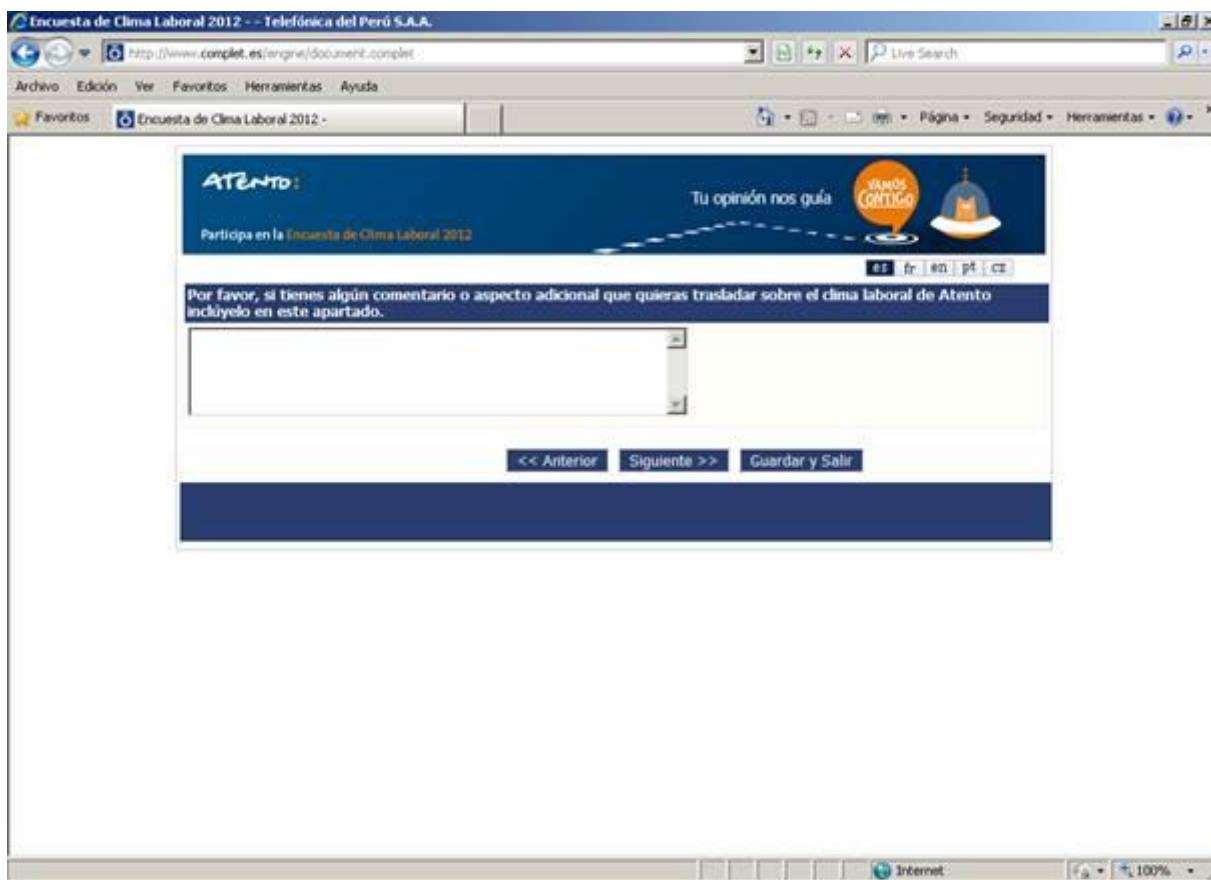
Encuesta de Clima Laboral 2012 - - Telefónica del Perú S.A.A.

http://www.complet.es/engine/document.complet

Live Search

Archivo Edición Ver Favoritos Herramientas Ayuda

Favoritos

Encuesta de Clima Laboral 2012 -

Página ▾ Seguridad ▾ Herramientas ▾

ATENTO:

Participa en la Encuesta de Clima Laboral 2012

Tu opinión nos guía

VAMOS CONTIGO

es fr en pt cz

Por favor, si tienes algún comentario o aspecto adicional que quieras trasladar sobre el clima laboral de Atento inclúyelo en este apartado.

<< Anterior Siguiente >> Guardar y Salir

Internet

100%